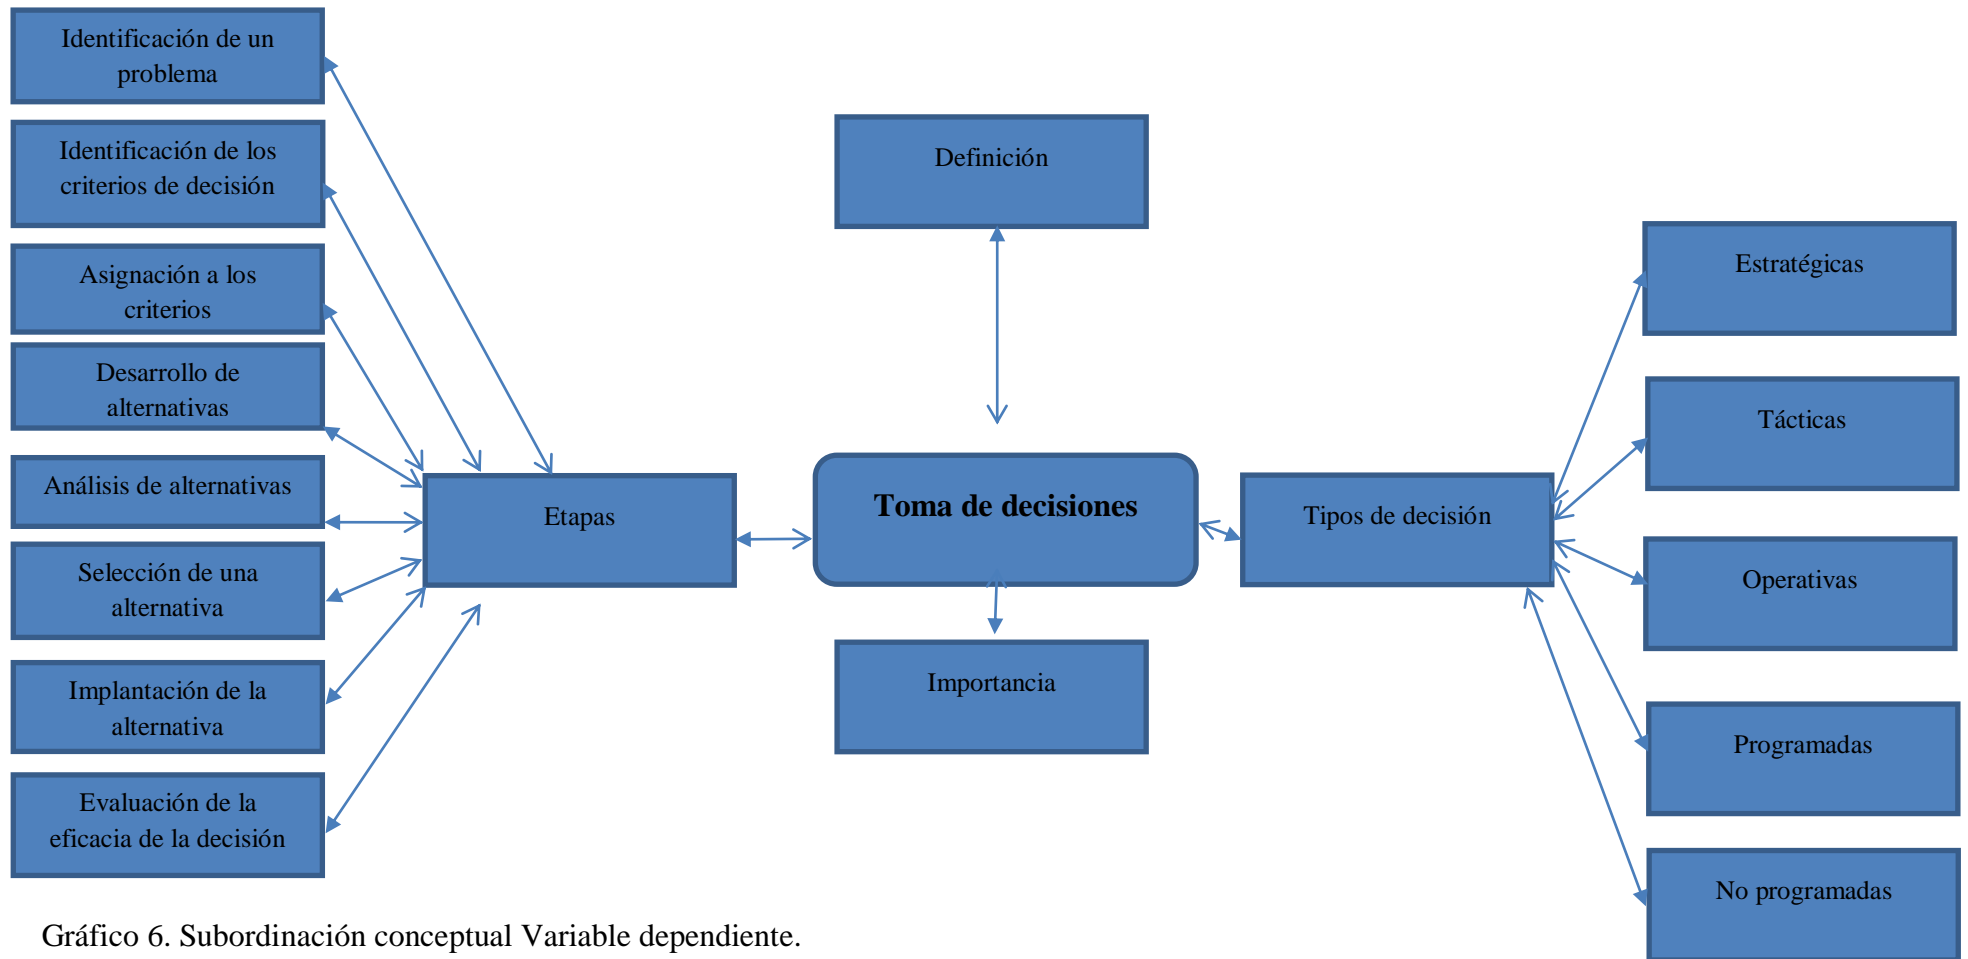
Identificación de un problema

Identificación de los criterios de decisión

Asignación a los criterios

Desarrollo de alternativas

Análisis de alternativas

Selección de una alternativa

Implantación de la alternativa

Evaluación de la eficacia de la decisión

Etapas

Definición

Toma de decisiones

Importancia

Tipos de decisión

Estratégicas

Tácticas

Operativas

Programadas

No programadas

Gráfico 6. Subordinación conceptual Variable dependiente.